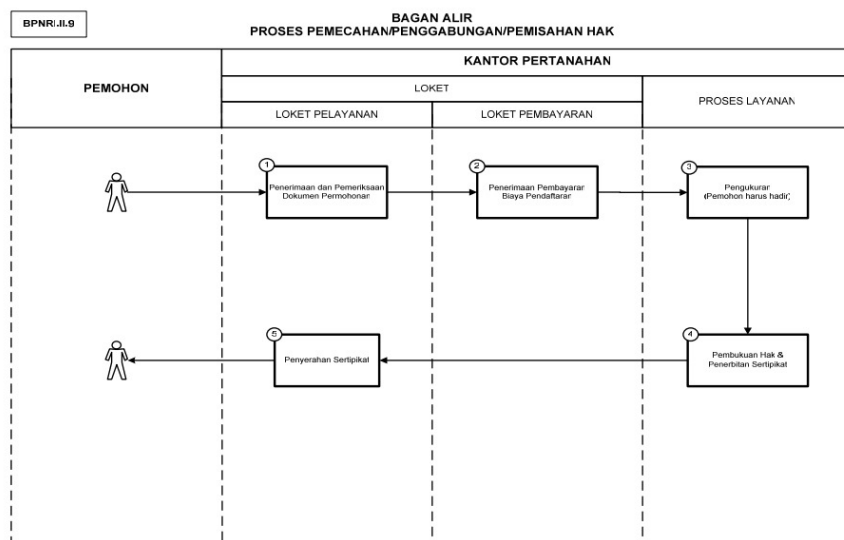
BPNRI.II.9

BAGAN ALIR
PROSES PEMECAHAN/PENGGABUNGAN/PEMISAHAN HAK

| PEMOHON | KANTOR PERTANAHAN | | |
|---|---|---|---|
| | LOKET | | PROSES LAYANAN |
| | LOKET PELAYANAN | LOKET PEMBAYARAN | |

1 Penerimaan dan Pemeriksaan Dokumen Permohonan

2 Penerimaan Pembayaran Biaya Pendaftaran

3 Pengukuran (Pemohon harus hadir)

4 Pembukuan Hak & Penerbitan Sertipikat

5 Penyerahan Sertipikat